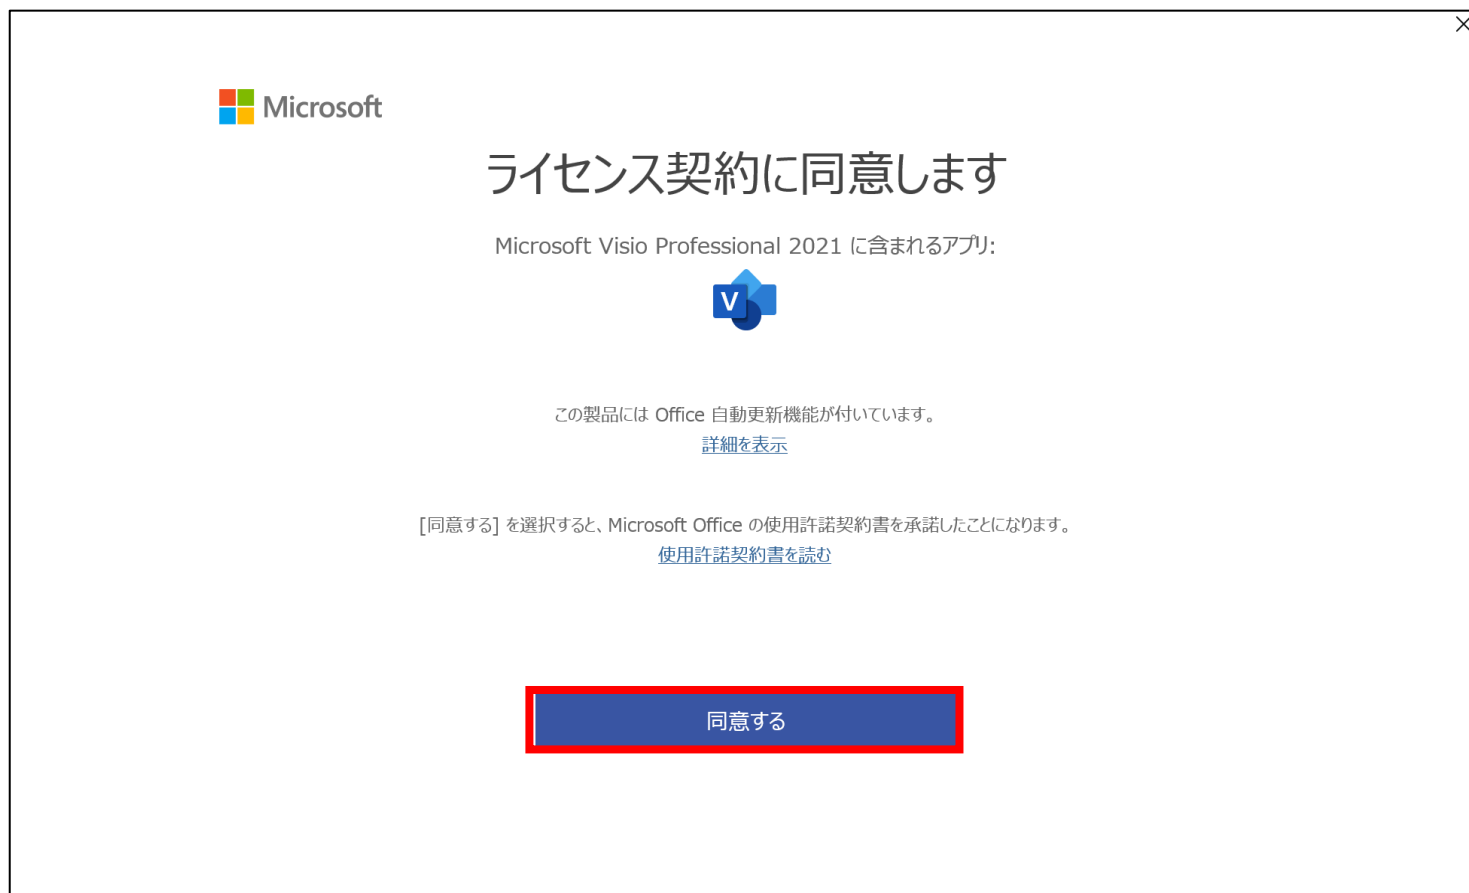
Microsoft

ライセンス契約に同意します

Microsoft Visio Professional 2021 に含まれるアプリ:

V

この製品には Office 自動更新機能が付いています。
詳細を表示

[同意する] を選択すると、Microsoft Office の使用許諾契約書を承諾したことになります。
使用許諾契約書を読む

同意する